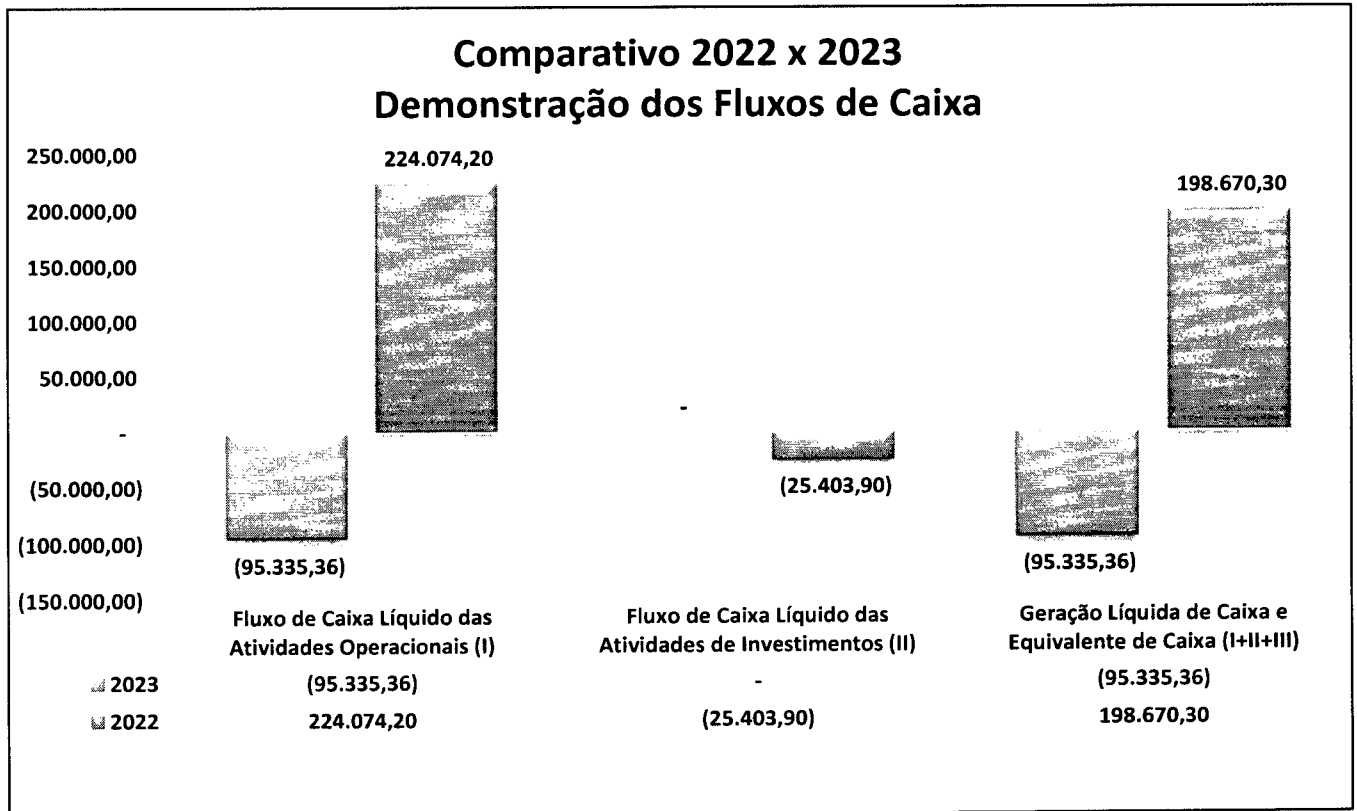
Comparativo 2022 x 2023
Demonstração dos Fluxos de Caixa

250.000,00
200.000,00
150.000,00
100.000,00
50.000,00
-
(50.000,00)
(100.000,00)
(150.000,00)

224.074,20
(95.335,36)
-
(25.403,90)
198.670,30
(95.335,36)

| | Fluxo de Caixa Líquido das Atividades Operacionais (I) | Fluxo de Caixa Líquido das Atividades de Investimentos (II) | Geração Líquida de Caixa e Equivalente de Caixa (I+II+III) |
|---|---|---|---|
| 2023 | (95.335,36) | - | (95.335,36) |
| 2022 | 224.074,20 | (25.403,90) | 198.670,30 |